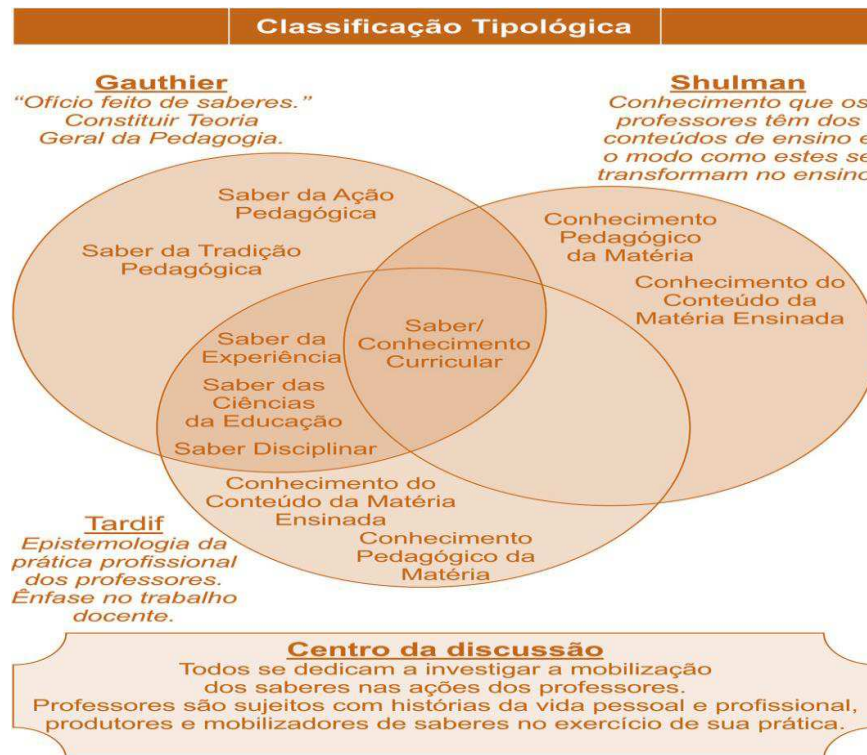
Classificação Tipológica

Gauthier
"Ofício feito de saberes."
Constituir Teoria
Geral da Pedagogia.

Shulman
Conhecimento que os
professores têm dos
conteúdos de ensino e
o modo como estes se
transformam no ensino

Saber da Ação
Pedagógica

Saber da Tradição
Pedagógica

Conhecimento
Pedagógico
da Matéria

Conhecimento do
Conteúdo da
Matéria Ensinada

Saber da
Experiência

Saber/
Conhecimento
Curricular

Saber das
Ciências
da Educação

Saber Disciplinar

Conhecimento do
Conteúdo da Matéria
Ensinada

Conhecimento
Pedagógico da
Matéria

Tardif
Epistemologia da
prática profissional
dos professores.
Ênfase no trabalho
docente.

Centro da discussão
Todos se dedicam a investigar a mobilização
dos saberes nas ações dos professores.
Professores são sujeitos com histórias da vida pessoal e profissional,
produtores e mobilizadores de saberes no exercício de sua prática.